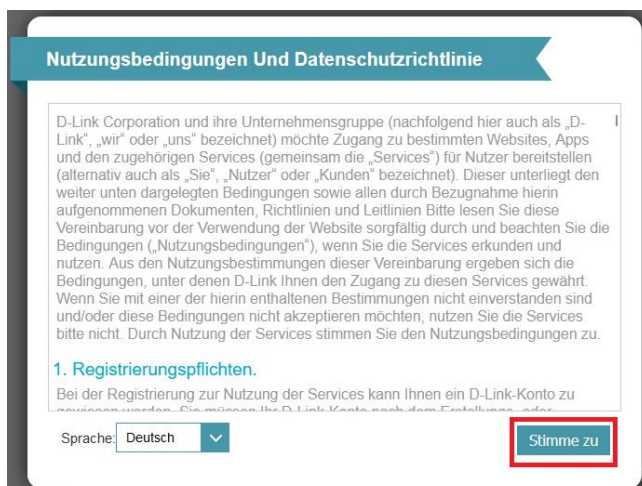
Nutzungsbedingungen Und Datenschutzrichtlinie

D-Link Corporation und ihre Unternehmensgruppe (nachfolgend hier auch als „D-Link", „wir" oder „uns" bezeichnet) möchte Zugang zu bestimmten Websites, Apps und den zugehörigen Services (gemeinsam die „Services") für Nutzer bereitstellen (alternativ auch als „Sie", „Nutzer" oder „Kunden" bezeichnet). Dieser unterliegt den weiter unten dargelegten Bedingungen sowie allen durch Bezugnahme hierin aufgenommenen Dokumenten, Richtlinien und Leitlinien Bitte lesen Sie diese Vereinbarung vor der Verwendung der Website sorgfältig durch und beachten Sie die Bedingungen („Nutzungsbedingungen"), wenn Sie die Services erkunden und nutzen. Aus den Nutzungsbestimmungen dieser Vereinbarung ergeben sich die Bedingungen, unter denen D-Link Ihnen den Zugang zu diesen Services gewährt. Wenn Sie mit einer der hierin enthaltenen Bestimmungen nicht einverstanden sind und/oder diese Bedingungen nicht akzeptieren möchten, nutzen Sie die Services bitte nicht. Durch Nutzung der Services stimmen Sie den Nutzungsbedingungen zu.

1. Registrierungspflichten.

Bei der Registrierung zur Nutzung der Services kann Ihnen ein D-Link-Konto zu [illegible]

Sprache: Deutsch

Stimme zu